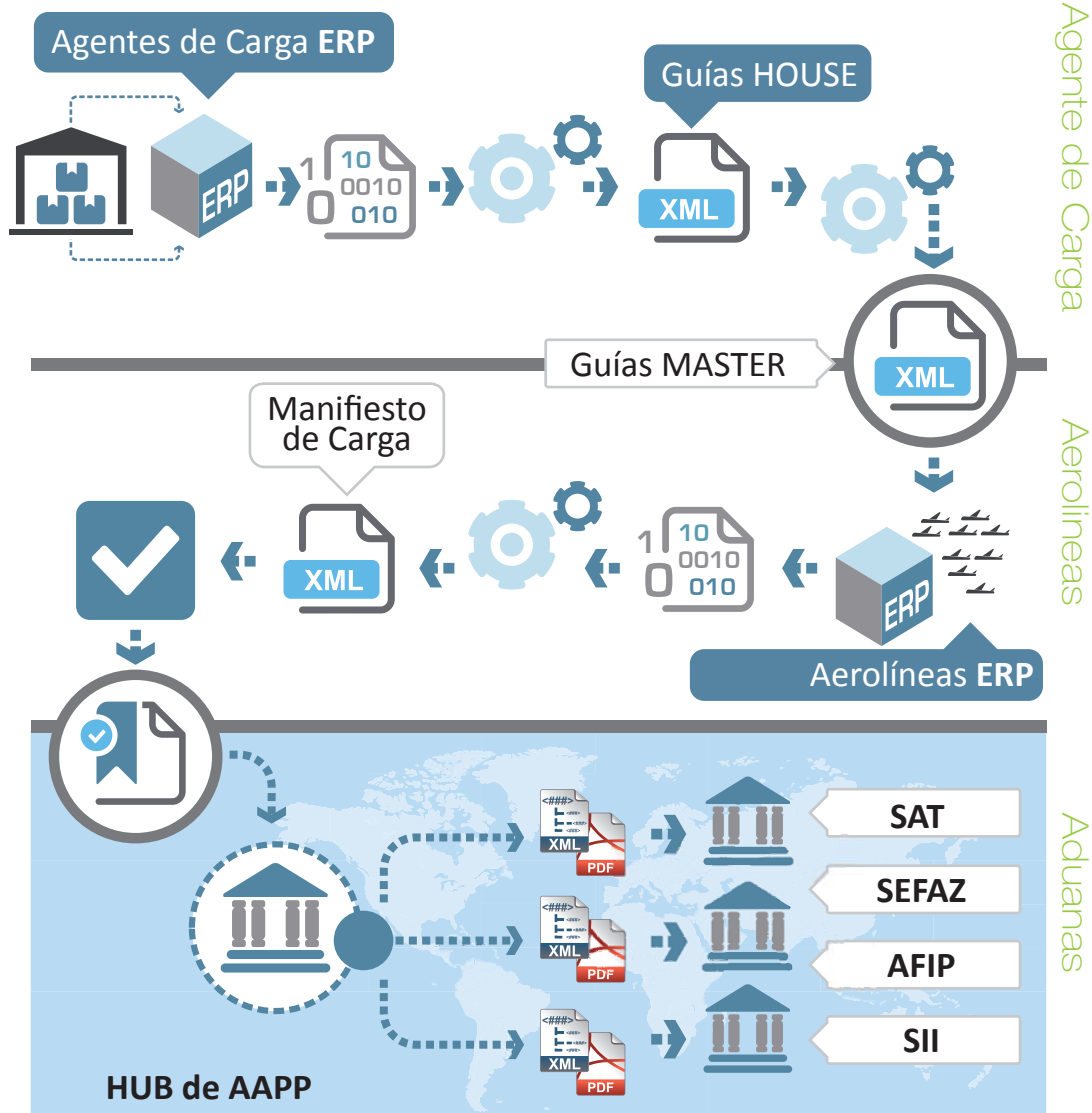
Agentes de Carga **ERP**

ERP

1 10 0010 0 010

Guías HOUSE

XML

Agente de Carga

Guías MASTER

XML

Manifiesto de Carga

XML

1 10 0010 0 010

ERP

Aerolíneas **ERP**

Aerolíneas

<###>
XML
PDF

SAT

<###>
XML
PDF

SEFAZ

AFIP

<###>
XML
PDF

SII

HUB de AAPP

Aduanas